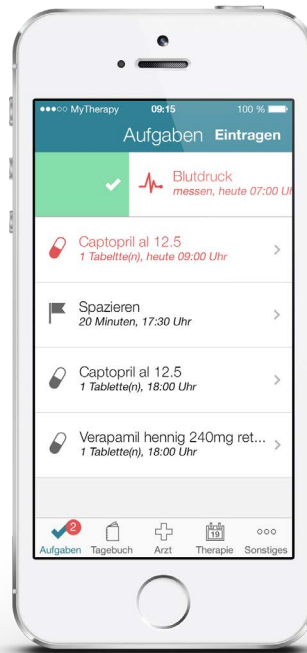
●●●○○ MyTherapy 09:15 100 %

Aufgaben Eintragen

Blutdruck
messen, heute 07:00 Uh

Captopril al 12.5
1 Tablette(n), heute 09:00 Uhr

Spazieren
20 Minuten, 17:30 Uhr

Captopril al 12.5
1 Tablette(n), 18:00 Uhr

Verapamil hennig 240mg ret...
1 Tablette(n), 18:00 Uhr

2
Aufgaben Tagebuch Arzt 19 Therapie Sonstiges